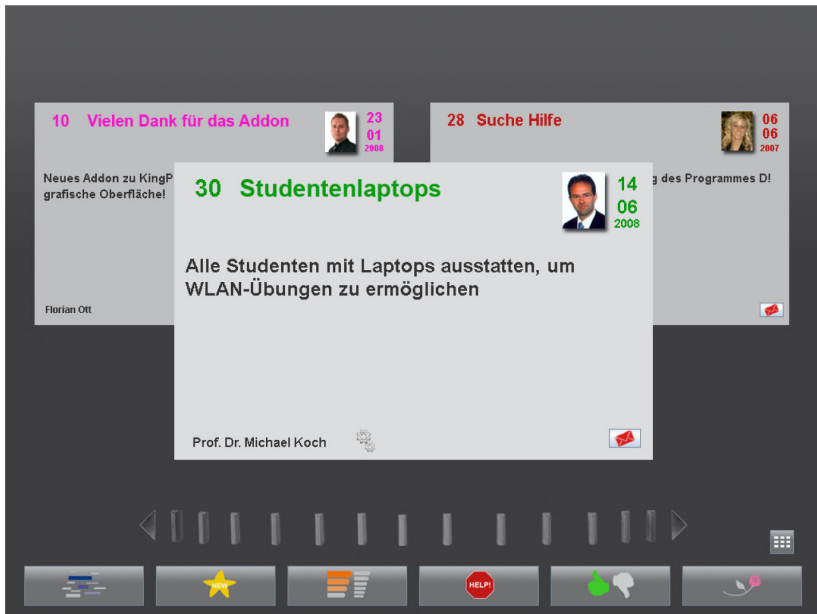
10 Vielen Dank für das Addon

23
01
2008

Neues Addon zu KingP
grafische Oberfläche!

Florian Ott

28 Suche Hilfe

06
06
2007

g des Programmes D!

30 Studentenlaptops

14
06
2008

Alle Studenten mit Laptops ausstatten, um WLAN-Übungen zu ermöglichen

Prof. Dr. Michael Koch

NEW

HELP!